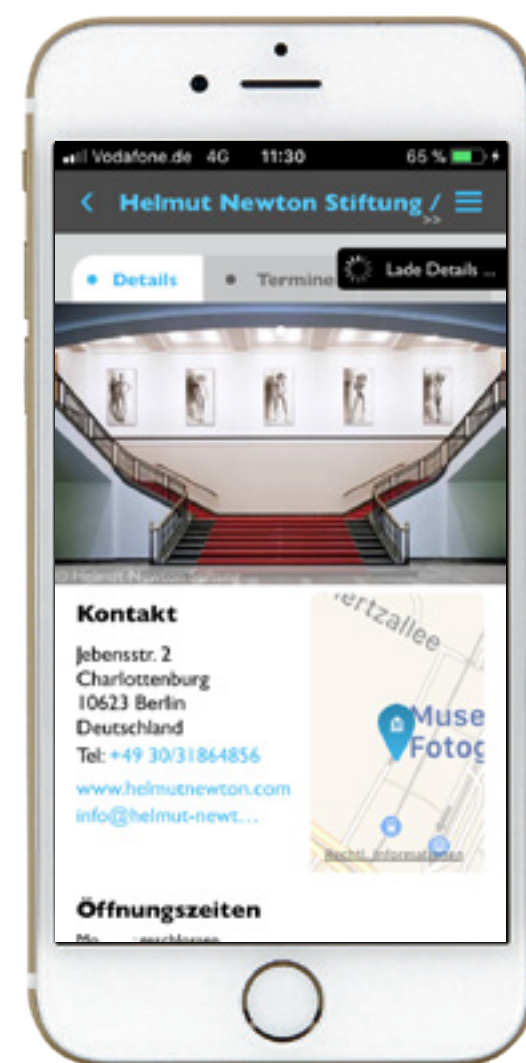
Vodafone.de 4G 11:30 65 %

Helmut Newton Stiftung / >>

Details

Termine

Lade Details ...

© Helmut Newton Stiftung

Kontakt

Jebensstr. 2
Charlottenburg
10623 Berlin
Deutschland
Tel: +49 30/31864856

www.helmutnewton.com
info@helmut-newt...

ertzallee

Muse
Fotog

Rechtl. Informationen

Öffnungszeiten

Mo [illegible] geschlossen